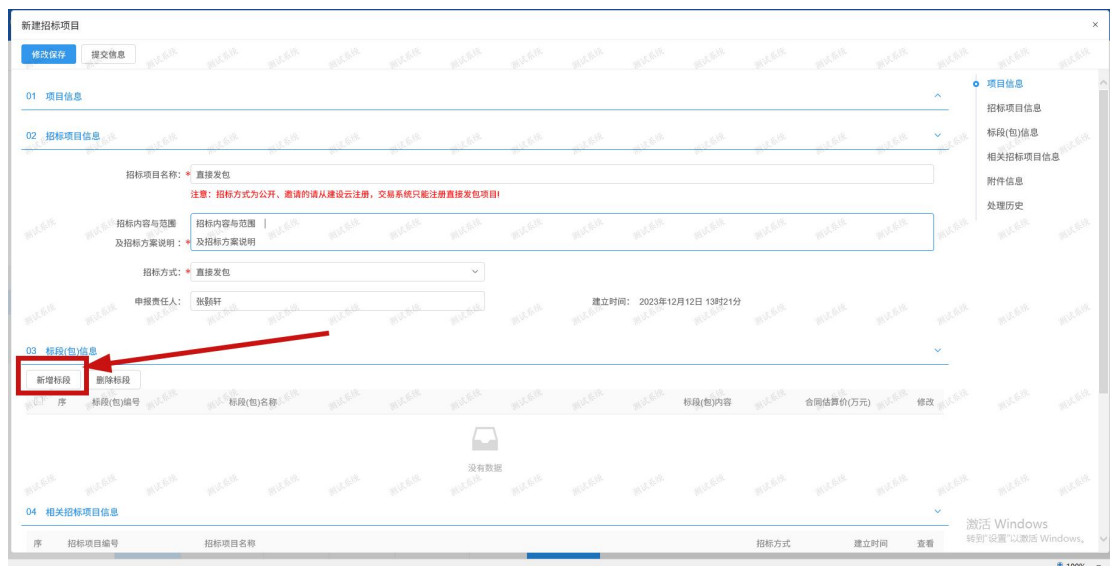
新建招标项目

修改保存　提交信息

01 项目信息

02 招标项目信息

招标项目名称: * 直接发包

注意：招标方式为公开、邀请的请从建设云注册，交易系统只能注册直接发包项目!

招标内容与范围及招标方案说明: * 招标内容与范围
及招标方案说明

招标方式: * 直接发包

申报责任人: 张魏轩

建立时间: 2023年12月12日 13时21分

03 标段(包)信息

新增标段　删除标段

| 序 | 标段(包)编号 | 标段(包)名称 | 标段(包)内容 | 合同估算价(万元) | 修改 |
|---|---|---|---|---|---|

没有数据

04 相关招标项目信息

| 序 | 招标项目编号 | 招标项目名称 | 招标方式 | 建立时间 | 查看 |
|---|---|---|---|---|---|

项目信息
招标项目信息
标段(包)信息
相关招标项目信息
附件信息
处理历史

测试系统

激活 Windows
转到"设置"以激活 Windows。

100%